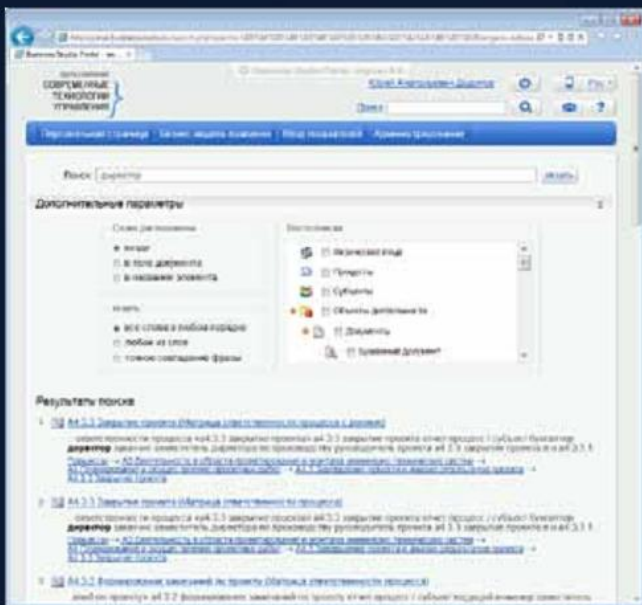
СОВРЕМЕННЫЕ ТЕХНОЛОГИИ УПРАВЛЕНИЯ

Поиск

Персональная страница | Бизнес-модель компании | Обзор показателей | Администрирование

Поиск: директор

Дополнительные параметры

Слово для поиска
везде
в теле документа
в названии элемента

Искать
все слова в любом порядке
любое из слов
точное совпадение фразы

Расположение
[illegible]
Процессы
Субъекты
Объекты деятельности
Документы
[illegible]

Результаты поиска

1. A4.3.3 Закрытие проекта (Матрица ответственности процесса) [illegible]

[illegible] директор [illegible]

2. A4.3.3 Закрытие проекта (Матрица ответственности процесса)

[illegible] директор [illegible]

3. A4.3.2 Формирование замечаний по проекту (Матрица ответственности процесса)

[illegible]